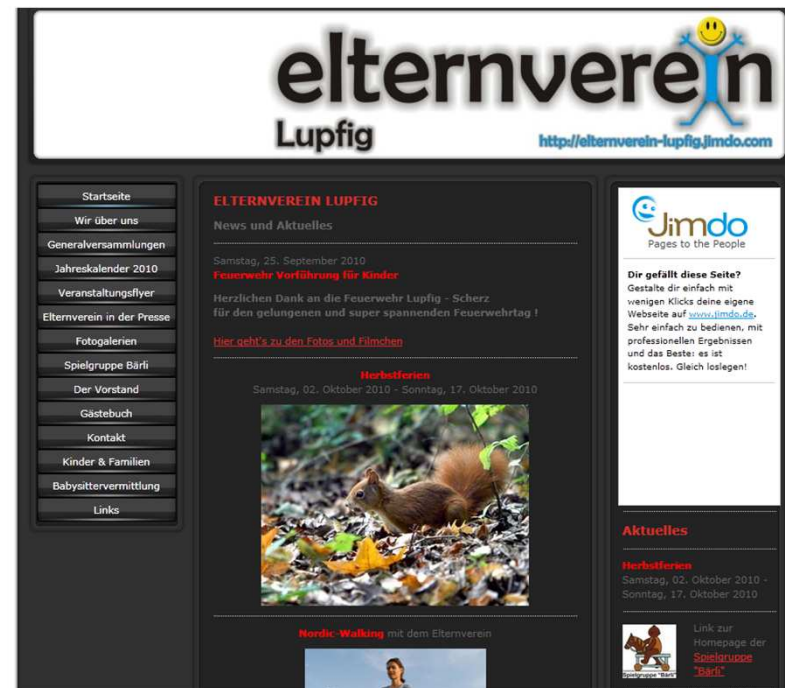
elternverein
Lupfig
http://elternverein-lupfig.jimdo.com

Startseite
Wir über uns
Generalversammlungen
Jahreskalender 2010
Veranstaltungsflyer
Elternverein in der Presse
Fotogalerien
Spielgruppe Bärli
Der Vorstand
Gästebuch
Kontakt
Kinder & Familien
Babysittervermittlung
Links

ELTERNVEREIN LUPFIG

News und Aktuelles

Samstag, 25. September 2010
Feuerwehr Vorführung für Kinder

Herzlichen Dank an die Feuerwehr Lupfig - Scherz für den gelungenen und super spannenden Feuerwehrtag !

Hier geht's zu den Fotos und Filmchen

Herbstferien
Samstag, 02. Oktober 2010 - Sonntag, 17. Oktober 2010

Nordic-Walking mit dem Elternverein

Jimdo
Pages to the People

Dir gefällt diese Seite?
Gestalte dir einfach mit wenigen Klicks deine eigene Webseite auf www.jimdo.de. Sehr einfach zu bedienen, mit professionellen Ergebnissen und das Beste: es ist kostenlos. Gleich loslegen!

Aktuelles

Herbstferien
Samstag, 02. Oktober 2010 - Sonntag, 17. Oktober 2010

Spielgruppe "Bärli"
Link zur Homepage der Spielgruppe "Bärli"